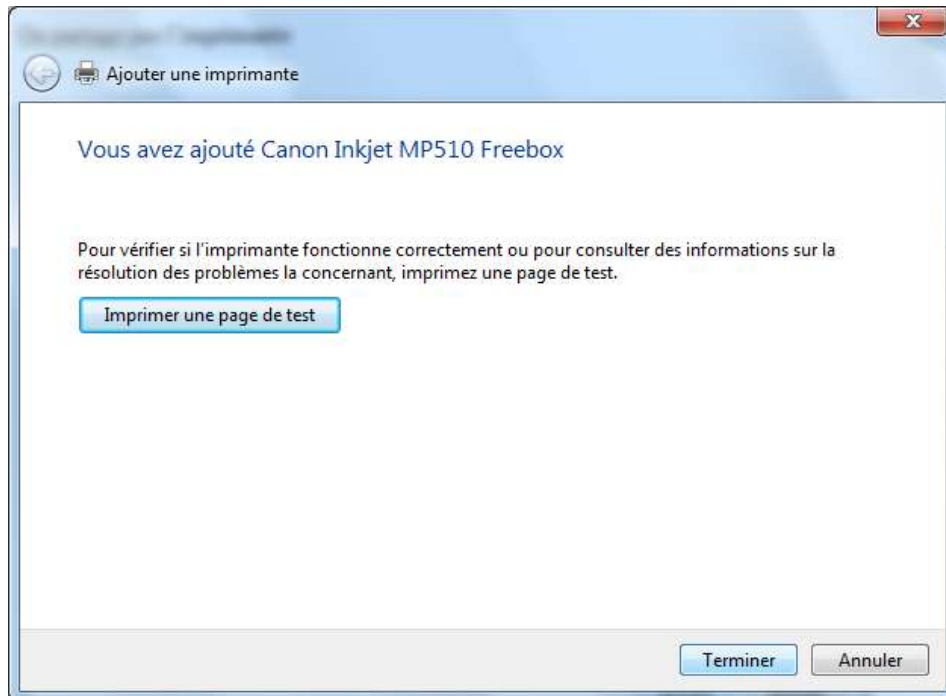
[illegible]

Ajouter une imprimante

Vous avez ajouté Canon Inkjet MP510 Freebox

Pour vérifier si l'imprimante fonctionne correctement ou pour consulter des informations sur la résolution des problèmes la concernant, imprimez une page de test.

Imprimer une page de test

Terminer

Annuler